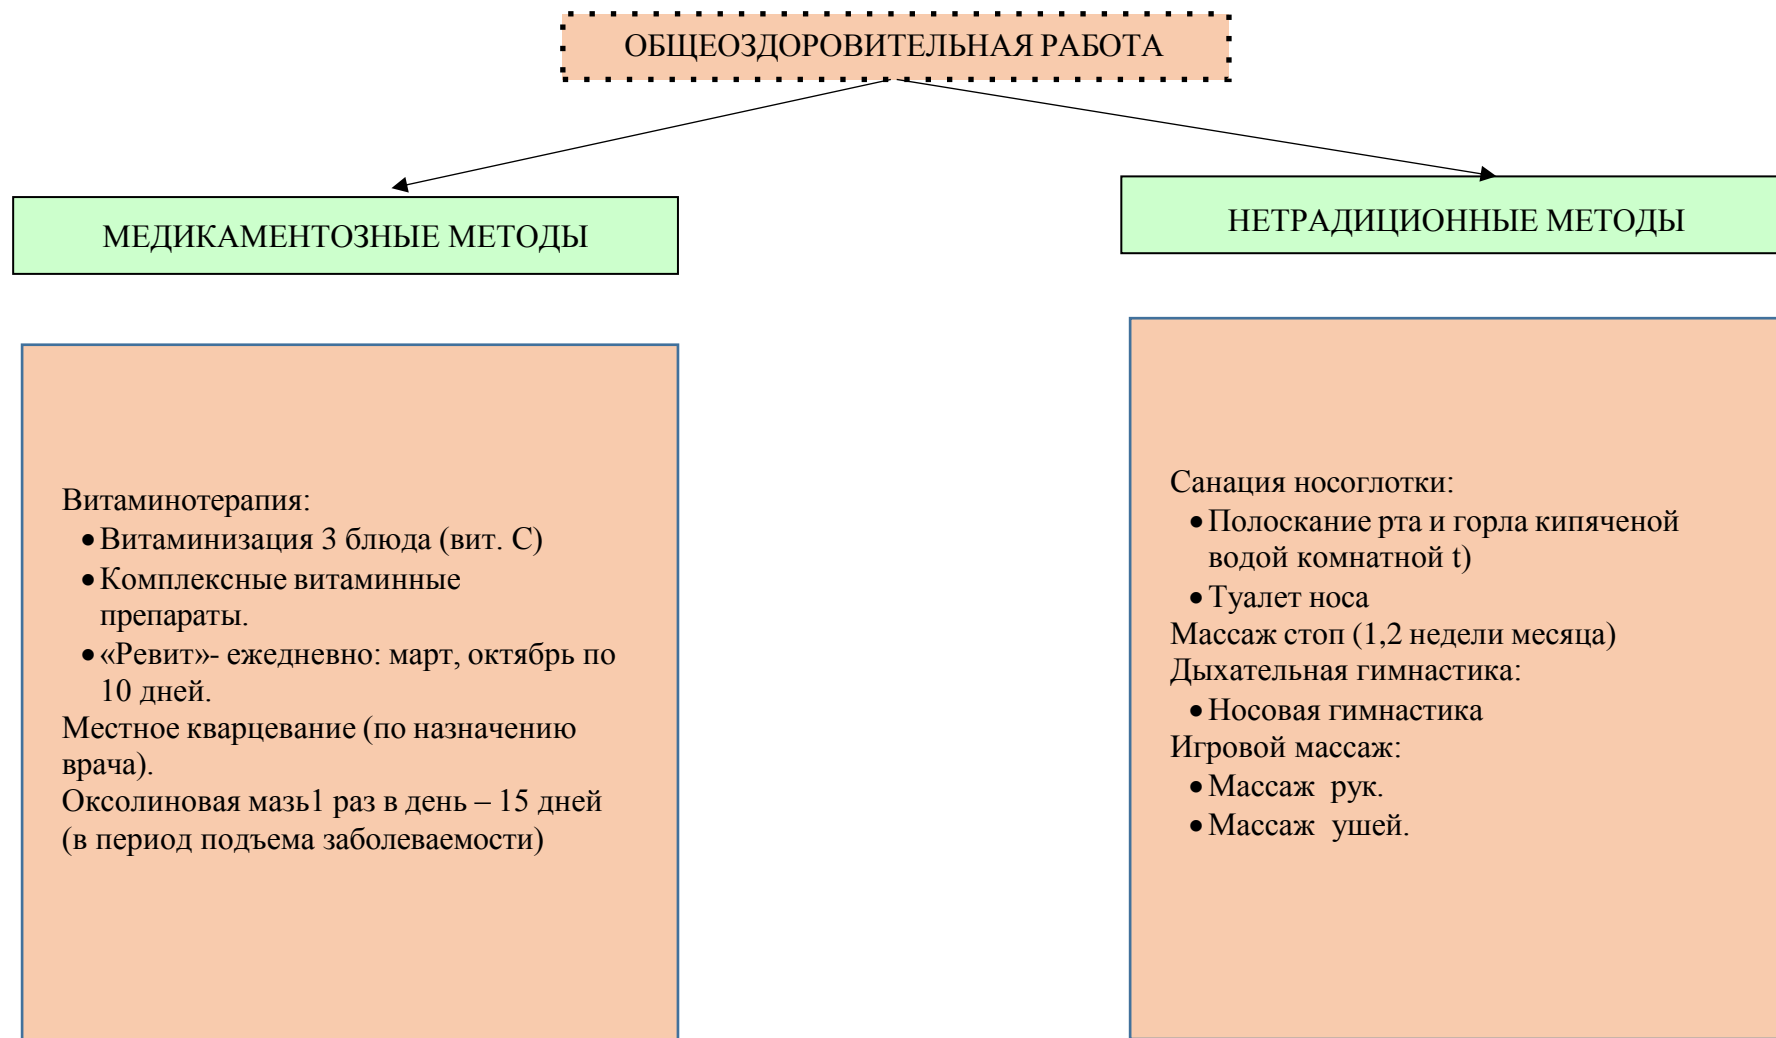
ОБЩЕОЗДОРОВИТЕЛЬНАЯ РАБОТА

МЕДИКАМЕНТОЗНЫЕ МЕТОДЫ

НЕТРАДИЦИОННЫЕ МЕТОДЫ

Витаминотерапия:
• Витаминизация 3 блюда (вит. С)
• Комплексные витаминные препараты.
• «Ревит»- ежедневно: март, октябрь по 10 дней.
Местное кварцевание (по назначению врача).
Оксолиновая мазь1 раз в день – 15 дней (в период подъема заболеваемости)

Санация носоглотки:
• Полоскание рта и горла кипяченой водой комнатной t)
• Туалет носа
Массаж стоп (1,2 недели месяца)
Дыхательная гимнастика:
• Носовая гимнастика
Игровой массаж:
• Массаж рук.
• Массаж ушей.